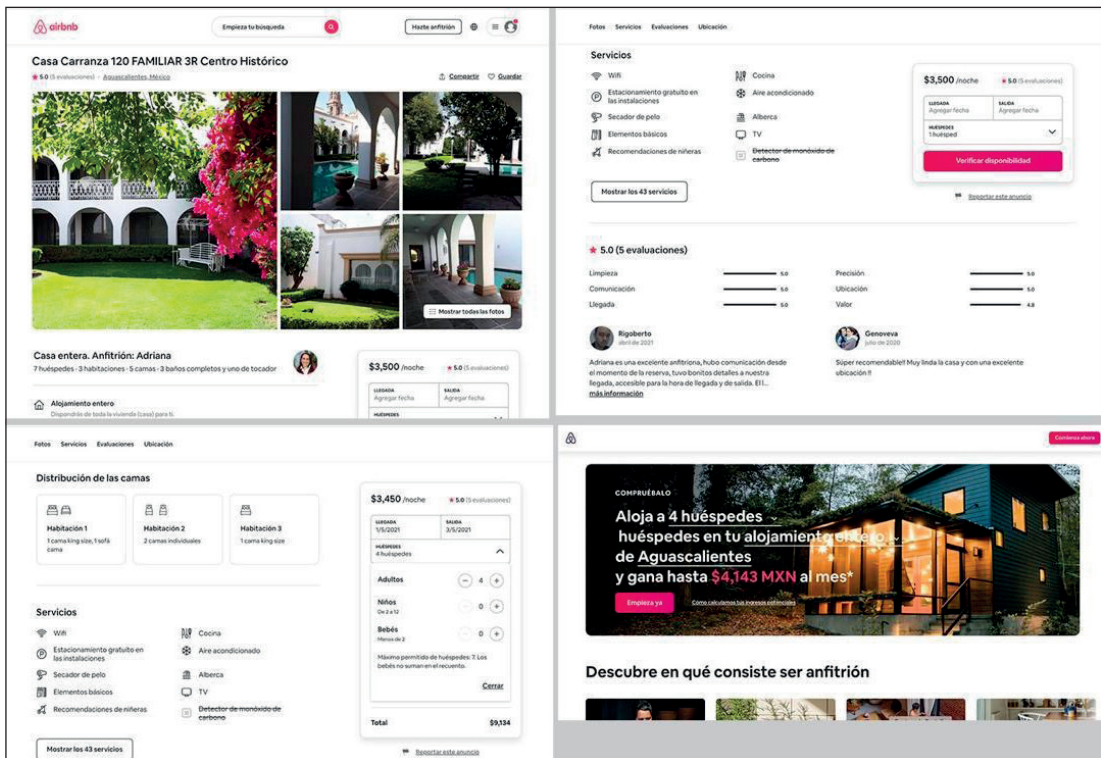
airbnb

Empieza tu búsqueda

Hazte anfitrión

Casa Carranza 120 FAMILIAR 3R Centro Histórico

★ 5.0 (5 evaluaciones) · Aguascalientes, México

Compartir Guardar

Mostrar todas las fotos

Casa entera. Anfitrión: Adriana

7 huéspedes · 3 habitaciones · 5 camas · 3 baños completos y uno de tocador

$3,500 /noche ★ 5.0 (5 evaluaciones)

LLEGADA Agregar fecha
SALIDA Agregar fecha
HUÉSPEDES

Alojamiento entero

Dispondrás de toda la vivienda (casa) para ti.

Fotos Servicios Evaluaciones Ubicación

Servicios

Wifi
Estacionamiento gratuito en las instalaciones
Secador de pelo
Elementos básicos
Recomendaciones de niñeras
Cocina
Aire acondicionado
Alberca
TV
~~Detector de monóxido de carbono~~

Mostrar los 43 servicios

$3,500 /noche ★ 5.0 (5 evaluaciones)

LLEGADA Agregar fecha
SALIDA Agregar fecha
HUÉSPEDES 1 huésped

Verificar disponibilidad

Reportar este anuncio

★ 5.0 (5 evaluaciones)

| | | | |
|---|---|---|---|
| Limpieza | 5.0 | Precisión | 5.0 |
| Comunicación | 5.0 | Ubicación | 5.0 |
| Llegada | 5.0 | Valor | 4.8 |

Rigoberto
abril de 2021
Adriana es una excelente anfitriona, hubo comunicación desde el momento de la reserva, tuvo bonitos detalles a nuestra llegada, accesible para la hora de llegada y de salida. El l...
más información

Genoveva
julio de 2020
Súper recomendable!! Muy linda la casa y con una excelente ubicación !!

Fotos Servicios Evaluaciones Ubicación

Distribución de las camas

Habitación 1
1 cama king size, 1 sofá cama

Habitación 2
2 camas individuales

Habitación 3
1 cama king size

$3,450 /noche ★ 5.0 (5 evaluaciones)

LLEGADA 1/5/2021
SALIDA 3/5/2021
HUÉSPEDES 4 huéspedes

Adultos 4
Niños De 2 a 12 0
Bebés Menos de 2 0

Máximo permitido de huéspedes: 7. Los bebés no suman en el recuento.

Cerrar

Total $9,134

Servicios

Wifi
Estacionamiento gratuito en las instalaciones
Secador de pelo
Elementos básicos
Recomendaciones de niñeras
Cocina
Aire acondicionado
Alberca
TV
~~Detector de monóxido de carbono~~

Mostrar los 43 servicios

Reportar este anuncio

Comienza ahora

COMPRUÉBALO

Aloja a 4 huéspedes huéspedes en tu alojamiento entero de Aguascalientes y gana hasta $4,143 MXN al mes*

Empieza ya

Cómo calculamos tus ingresos potenciales

Descubre en qué consiste ser anfitrión